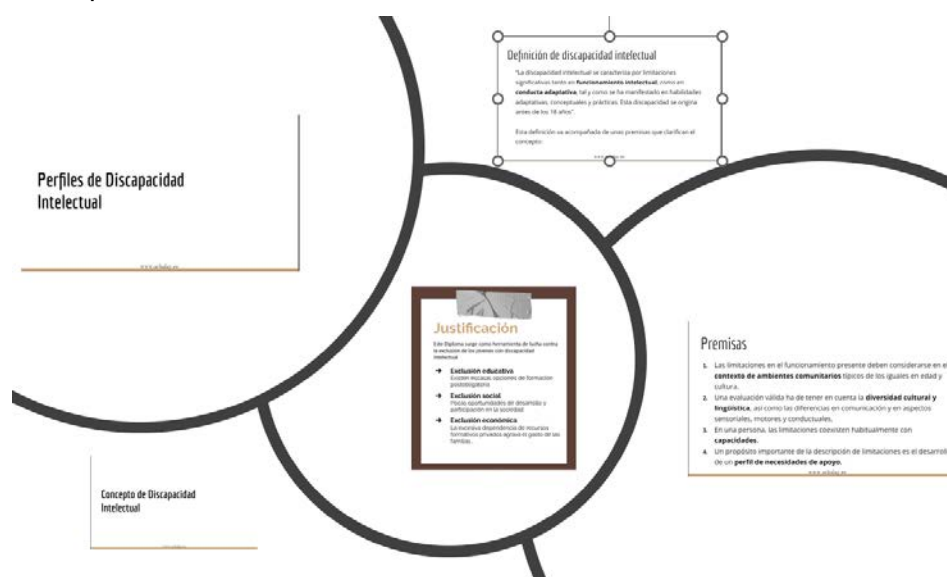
Definición de discapacidad intelectual

"La discapacidad intelectual se caracteriza por limitaciones significativas tanto en **funcionamiento intelectual**, como en **conducta adaptativa**, tal y como se ha manifestado en habilidades adaptativas, conceptuales y prácticas. Esta discapacidad se origina antes de los 18 años".

Esta definición va acompañada de unas premisas que clarifican el concepto:

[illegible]

Perfiles de Discapacidad Intelectual

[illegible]

Justificación

Este Diploma surge como herramienta de lucha contra la exclusión de las personas con discapacidad intelectual

➔ **Exclusión educativa**
Existen escasas opciones de formación postobligatoria

➔ **Exclusión social**
Pocas oportunidades de desarrollo y participación en la sociedad

➔ **Exclusión económica**
La excesiva dependencia de recursos formativos privados agrava el gasto de las familias.

Premisas

1. Las limitaciones en el funcionamiento presente deben considerarse en el **contexto de ambientes comunitarios** típicos de los iguales en edad y cultura.
2. Una evaluación válida ha de tener en cuenta la **diversidad cultural y lingüística**, así como las diferencias en comunicación y en aspectos sensoriales, motores y conductuales.
3. En una persona, las limitaciones coexisten habitualmente con **capacidades**.
4. Un propósito importante de la descripción de limitaciones es el desarroll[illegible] de un **perfil de necesidades de apoyo**.

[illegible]

Concepto de Discapacidad Intelectual

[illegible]